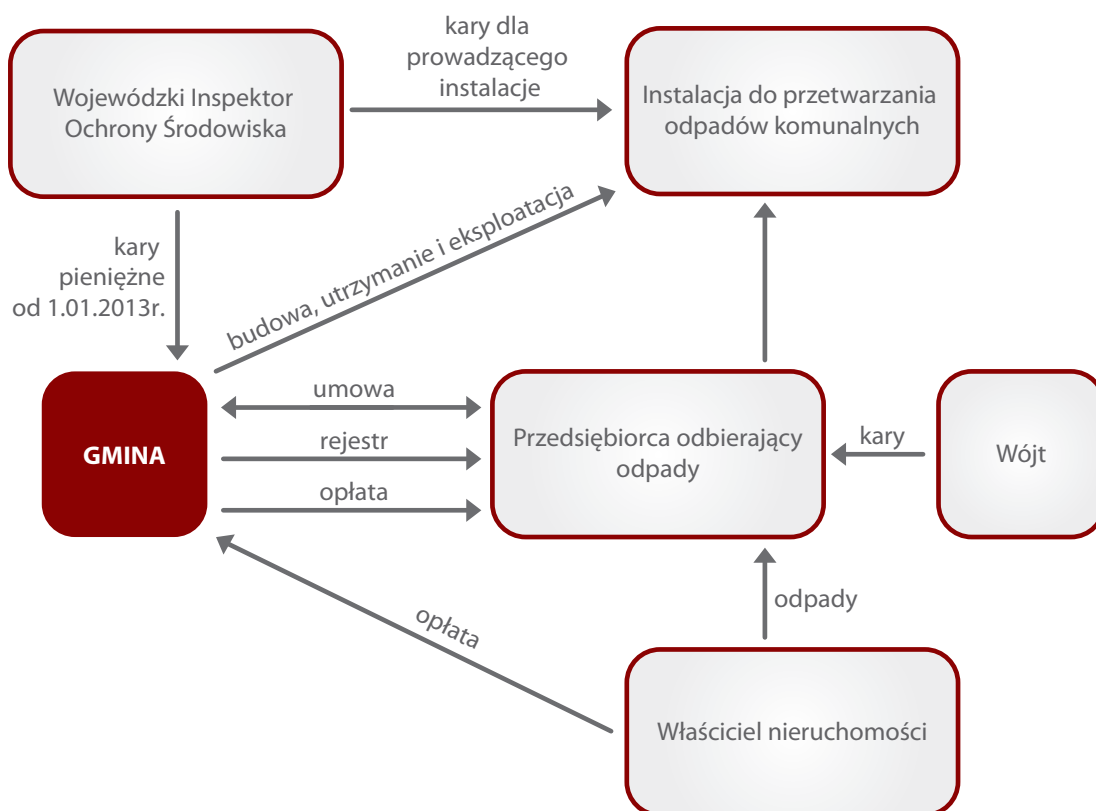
Wojewódzki Inspektor Ochrony Środowiska

kary dla prowadzącego instalacje

Instalacja do przetwarzania odpadów komunalnych

kary pieniężne od 1.01.2013r.

budowa, utrzymanie i eksploatacja

GMINA

umowa

rejestr

opłata

Przedsiębiorca odbierający odpady

kary

Wójt

odpady

opłata

Właściciel nieruchomości